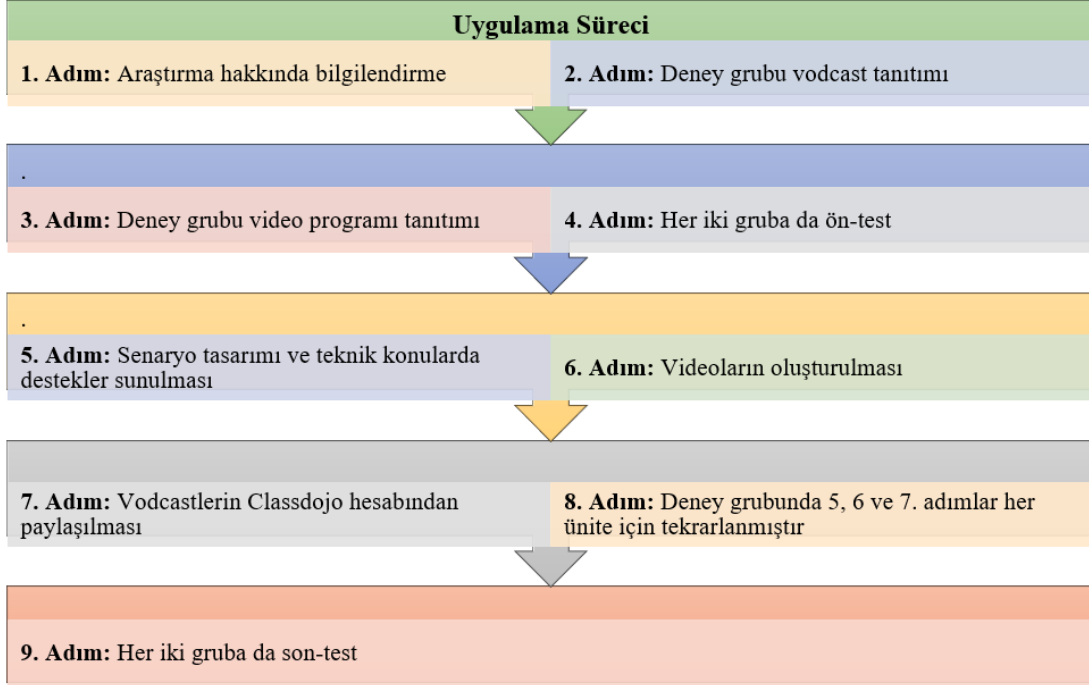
**Uygulama Süreci**

**1. Adım:** Araştırma hakkında bilgilendirme

**2. Adım:** Deney grubu vodcast tanıtımı

.

**3. Adım:** Deney grubu video programı tanıtımı

**4. Adım:** Her iki gruba da ön-test

.

**5. Adım:** Senaryo tasarımı ve teknik konularda destekler sunulması

**6. Adım:** Videoların oluşturulması

**7. Adım:** Vodcastlerin Classdojo hesabından paylaşılması

**8. Adım:** Deney grubunda 5, 6 ve 7. adımlar her ünite için tekrarlanmıştır

**9. Adım:** Her iki gruba da son-test